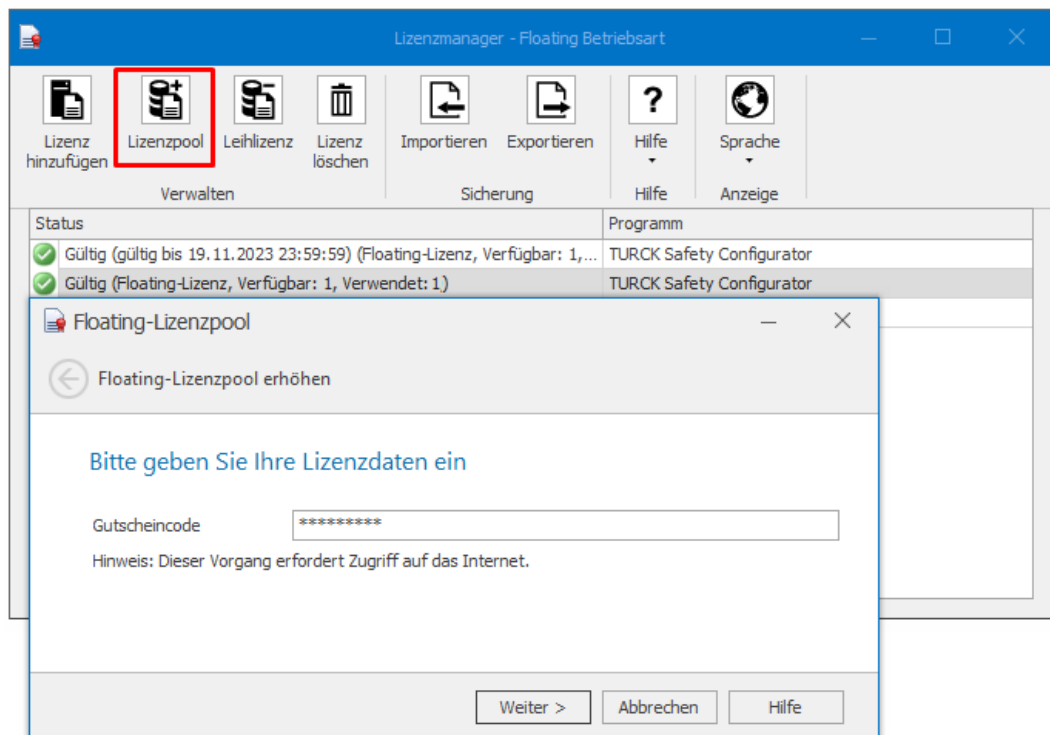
Lizenzmanager - Floating Betriebsart

Lizenz hinzufügen
Lizenzpool
Leihlizenz
Lizenz löschen
Verwalten

Importieren
Exportieren
Sicherung

Hilfe
Hilfe

Sprache
Anzeige

| Status | Programm |
|---|---|
| Gültig (gültig bis 19.11.2023 23:59:59) (Floating-Lizenz, Verfügbar: 1,... | TURCK Safety Configurator |
| Gültig (Floating-Lizenz, Verfügbar: 1, Verwendet: 1) | TURCK Safety Configurator |

Floating-Lizenzpool

Floating-Lizenzpool erhöhen

Bitte geben Sie Ihre Lizenzdaten ein

Gutscheincode *********

Hinweis: Dieser Vorgang erfordert Zugriff auf das Internet.

Weiter >
Abbrechen
Hilfe